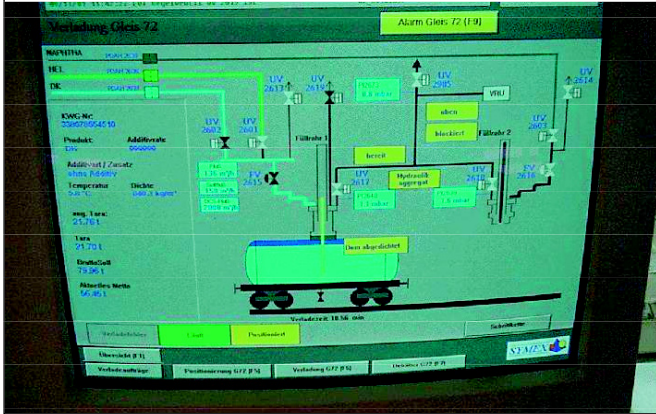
Verladung Gleis 72

Alarm Gleis 72 [F9]

NAPHTHA

HEL

DK

KWG-Nr.
33807856451 0

Produkt:
DK

Additivrate

Additivart / Zusatz
ohne Additiv

Temperatur
5.6 °C

Dichte
840.3 kg/m³

ang. Tara:
21.76 t

Tara
21.70 t

Brutto Soll
79.36 t

Aktuelles Netto
56.46 t

UV 2602

UV 2601

UV 2613

UV 2619

FV 2615

Füllrohr 1

UV 2617

UV 2605

VRU

oben

blockiert

Füllrohr 2

UV 2607

UV 2614

bereit

Hydraulik aggregat

UV 2618

FV 2616

Dom abgedichtet

Verladezeit 18.56 min

Verladefehler

Positioniert

Schließkette

Übersicht [F1]

Verladeaufträge

Positionierung G72 [F5]

Verladung G72 [F6]

SEMEX